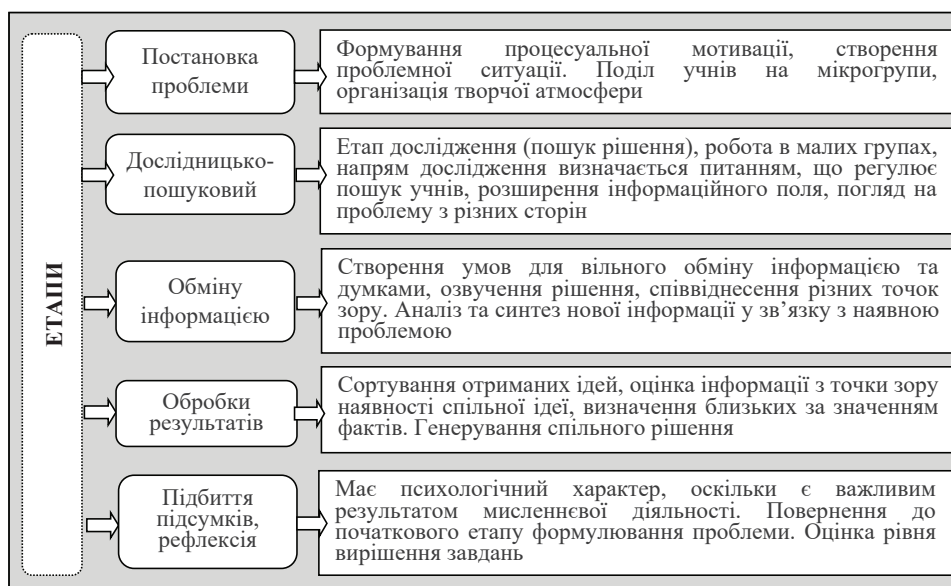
ЕТАПИ

Постановка проблеми

Формування процесуальної мотивації, створення проблемної ситуації. Поділ учнів на мікрогрупи, організація творчої атмосфери

Дослідницько-пошуковий

Етап дослідження (пошук рішення), робота в малих групах, напрям дослідження визначається питанням, що регулює пошук учнів, розширення інформаційного поля, погляд на проблему з різних сторін

Обміну інформацією

Створення умов для вільного обміну інформацією та думками, озвучення рішення, співвіднесення різних точок зору. Аналіз та синтез нової інформації у зв'язку з наявною проблемою

Обробки результатів

Сортування отриманих ідей, оцінка інформації з точки зору наявності спільної ідеї, визначення близьких за значенням фактів. Генерування спільного рішення

Підбиття підсумків, рефлексія

Має психологічний характер, оскільки є важливим результатом мисленнєвої діяльності. Повернення до початкового етапу формулювання проблеми. Оцінка рівня вирішення завдань